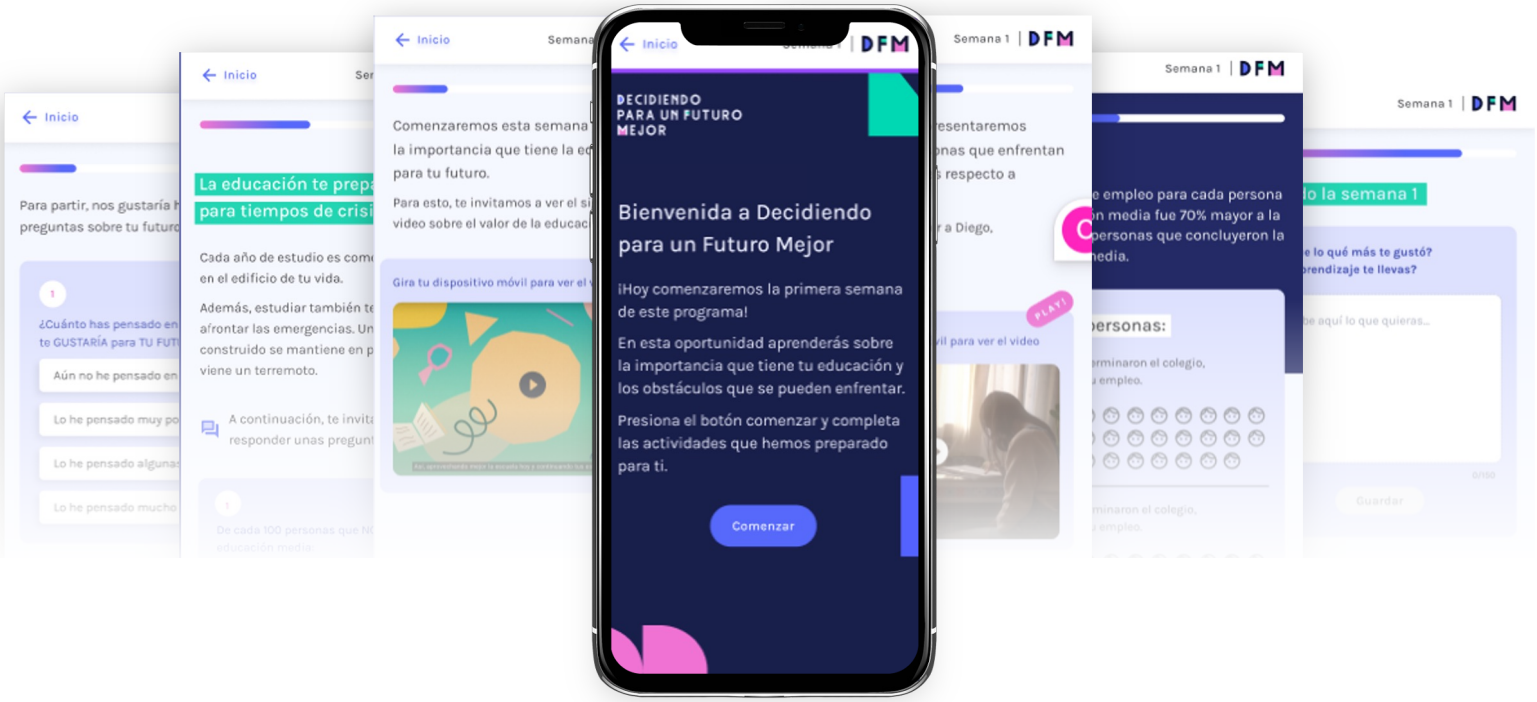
← Inicio

Para partir, nos gustaría h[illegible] preguntas sobre tu futuro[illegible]

1

¿Cuánto has pensado en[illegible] te GUSTARÍA para TU FUTU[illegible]

Aún no he pensado en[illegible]

Lo he pensado muy po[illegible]

Lo he pensado algunas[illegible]

Lo he pensado mucho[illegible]

← Inicio

Sem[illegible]

La educación te prepa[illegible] para tiempos de crisi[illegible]

Cada año de estudio es come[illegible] en el edificio de tu vida.

Además, estudiar también te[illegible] afrontar las emergencias. Un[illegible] construido se mantiene en p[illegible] viene un terremoto.

A continuación, te invita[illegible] responder unas pregunt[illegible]

1

De cada 100 personas que N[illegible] educación media

← Inicio

Semana

Comenzaremos esta semana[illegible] la importancia que tiene la e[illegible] para tu futuro.

Para esto, te invitamos a ver el si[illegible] video sobre el valor de la educac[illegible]

Gira tu dispositivo móvil para ver el v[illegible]

← Inicio

Semana 1 | DFM

DECIDIENDO PARA UN FUTURO MEJOR

Bienvenida a Decidiendo para un Futuro Mejor

¡Hoy comenzaremos la primera semana de este programa!

En esta oportunidad aprenderás sobre la importancia que tiene tu educación y los obstáculos que se pueden enfrentar.

Presiona el botón comenzar y completa las actividades que hemos preparado para ti.

Comenzar

Semana 1 | DFM

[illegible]resentaremos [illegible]onas que enfrentan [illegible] respecto a

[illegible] a Diego.

PLAY!

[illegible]vil para ver el video

Semana 1 | DFM

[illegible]e empleo para cada persona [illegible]n media fue 70% mayor a la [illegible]personas que concluyeron la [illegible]media.

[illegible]personas:

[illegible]rminaron el colegio, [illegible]u empleo.

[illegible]minaron el colegio, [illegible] empleo.

Semana 1 | DFM

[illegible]o la semana 1

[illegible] lo qué más te gustó? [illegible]prendizaje te llevas?

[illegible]be aquí lo que quieras...

0/100

Guardar